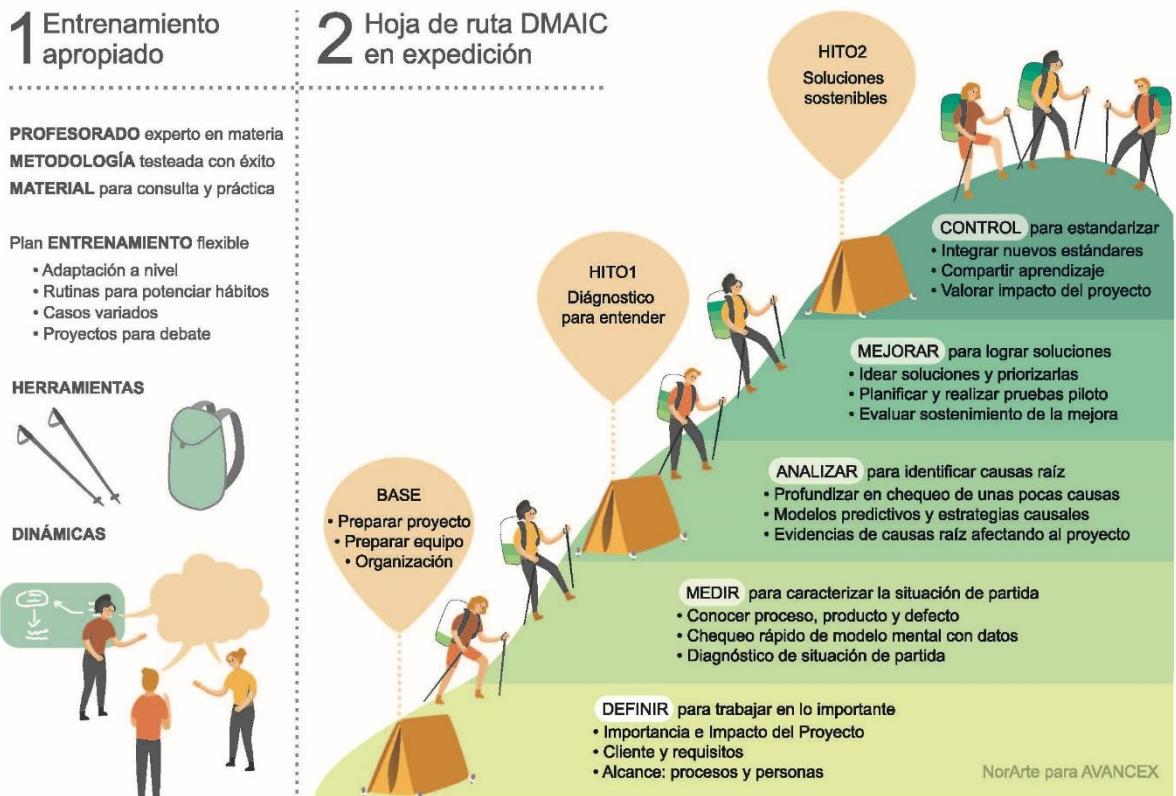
1 Entrenamiento apropiado

PROFESORADO experto en materia
METODOLOGÍA testeada con éxito
MATERIAL para consulta y práctica

Plan ENTRENAMIENTO flexible
• Adaptación a nivel
• Rutinas para potenciar hábitos
• Casos variados
• Proyectos para debate

HERRAMIENTAS

DINÁMICAS

2 Hoja de ruta DMAIC en expedición

HITO2
Soluciones sostenibles

HITO1
Diagnóstico para entender

BASE
• Preparar proyecto
• Preparar equipo
• Organización

CONTROL para estandarizar
• Integrar nuevos estándares
• Compartir aprendizaje
• Valorar impacto del proyecto

MEJORAR para lograr soluciones
• Idear soluciones y priorizarlas
• Planificar y realizar pruebas piloto
• Evaluar sostenimiento de la mejora

ANALIZAR para identificar causas raíz
• Profundizar en chequeo de unas pocas causas
• Modelos predictivos y estrategias causales
• Evidencias de causas raíz afectando al proyecto

MEDIR para caracterizar la situación de partida
• Conocer proceso, producto y defecto
• Chequeo rápido de modelo mental con datos
• Diagnóstico de situación de partida

DEFINIR para trabajar en lo importante
• Importancia e Impacto del Proyecto
• Cliente y requisitos
• Alcance: procesos y personas

NorArte para AVANCEX